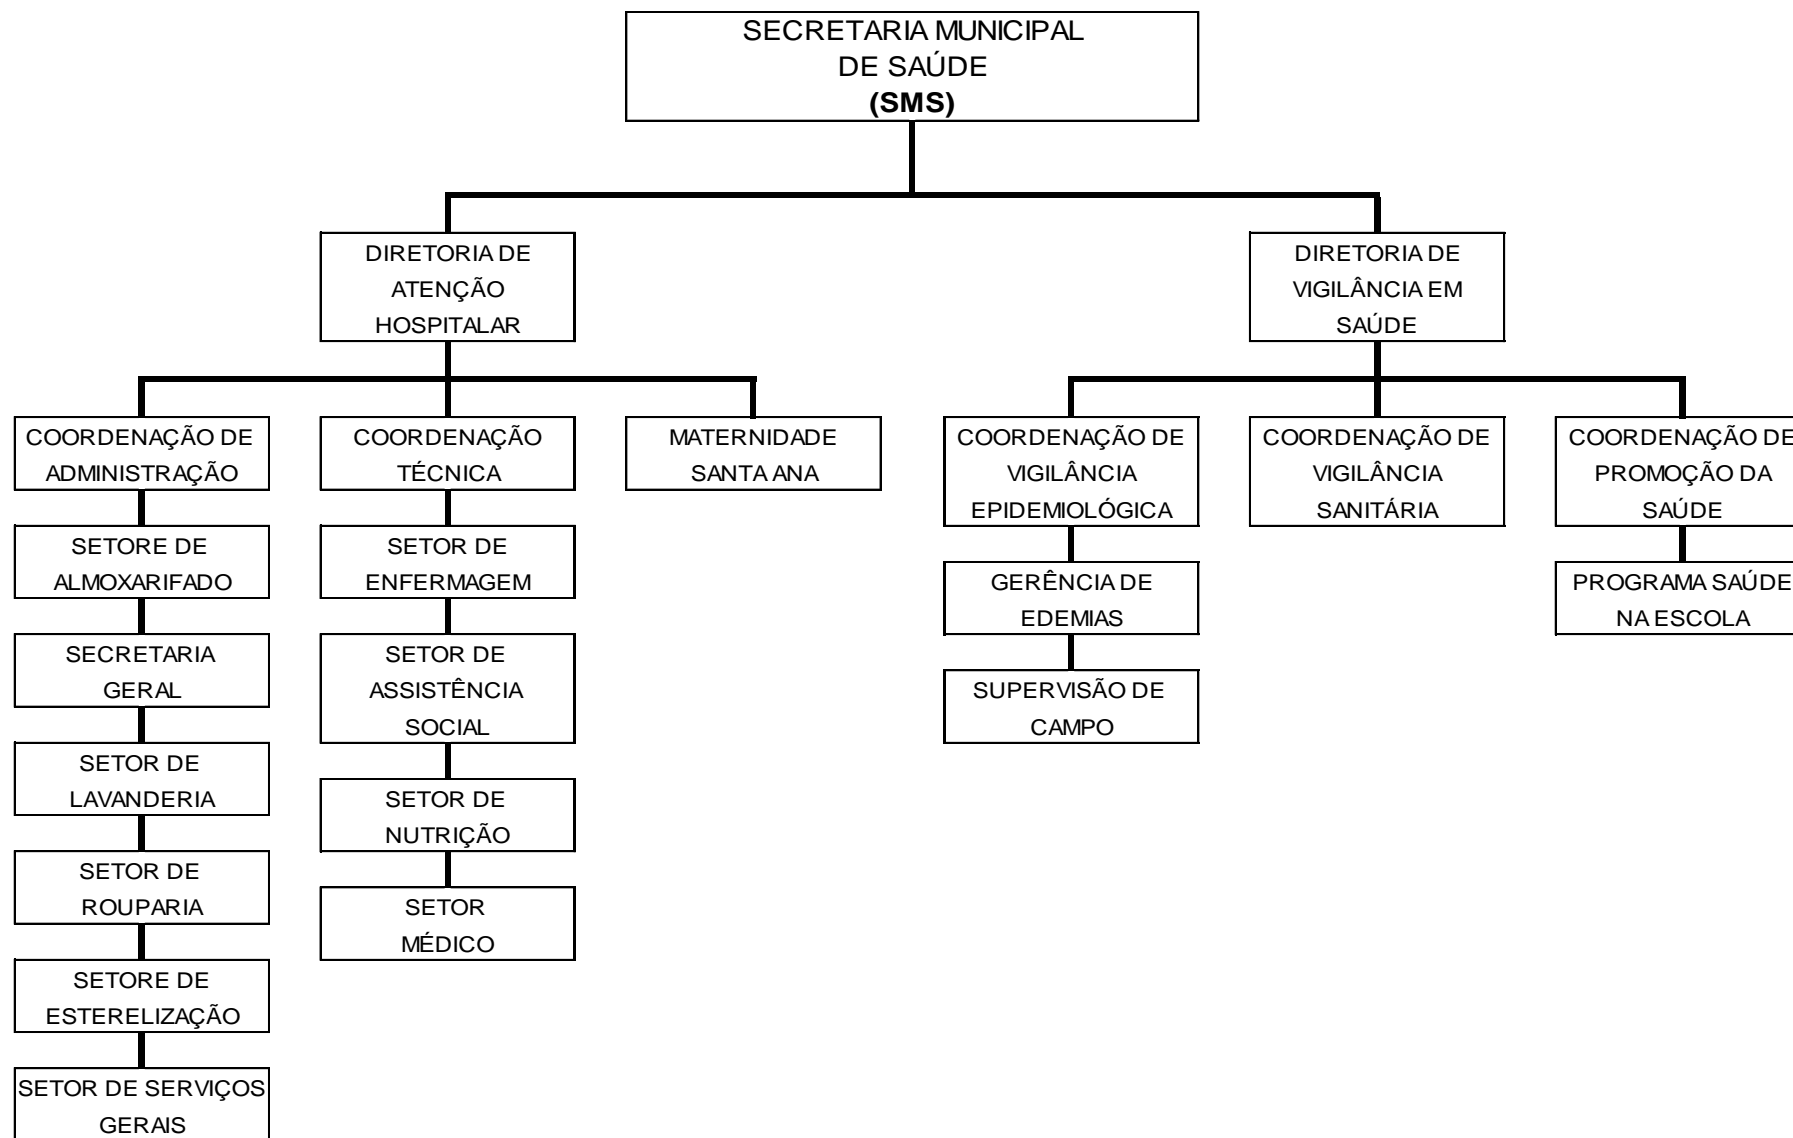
SECRETARIA MUNICIPAL DE SAÚDE
(SMS)

DIRETORIA DE ATENÇÃO HOSPITALAR

DIRETORIA DE VIGILÂNCIA EM SAÚDE

COORDENAÇÃO DE ADMINISTRAÇÃO

SETORE DE ALMOXARIFADO

SECRETARIA GERAL

SETOR DE LAVANDERIA

SETOR DE ROUPARIA

SETORE DE ESTERELIZAÇÃO

SETOR DE SERVIÇOS GERAIS

COORDENAÇÃO TÉCNICA

SETOR DE ENFERMAGEM

SETOR DE ASSISTÊNCIA SOCIAL

SETOR DE NUTRIÇÃO

SETOR MÉDICO

MATERNIDADE SANTA ANA

COORDENAÇÃO DE VIGILÂNCIA EPIDEMIOLÓGICA

GERÊNCIA DE EDEMIAS

SUPERVISÃO DE CAMPO

COORDENAÇÃO DE VIGILÂNCIA SANITÁRIA

COORDENAÇÃO DE PROMOÇÃO DA SAÚDE

PROGRAMA SAÚDE NA ESCOLA